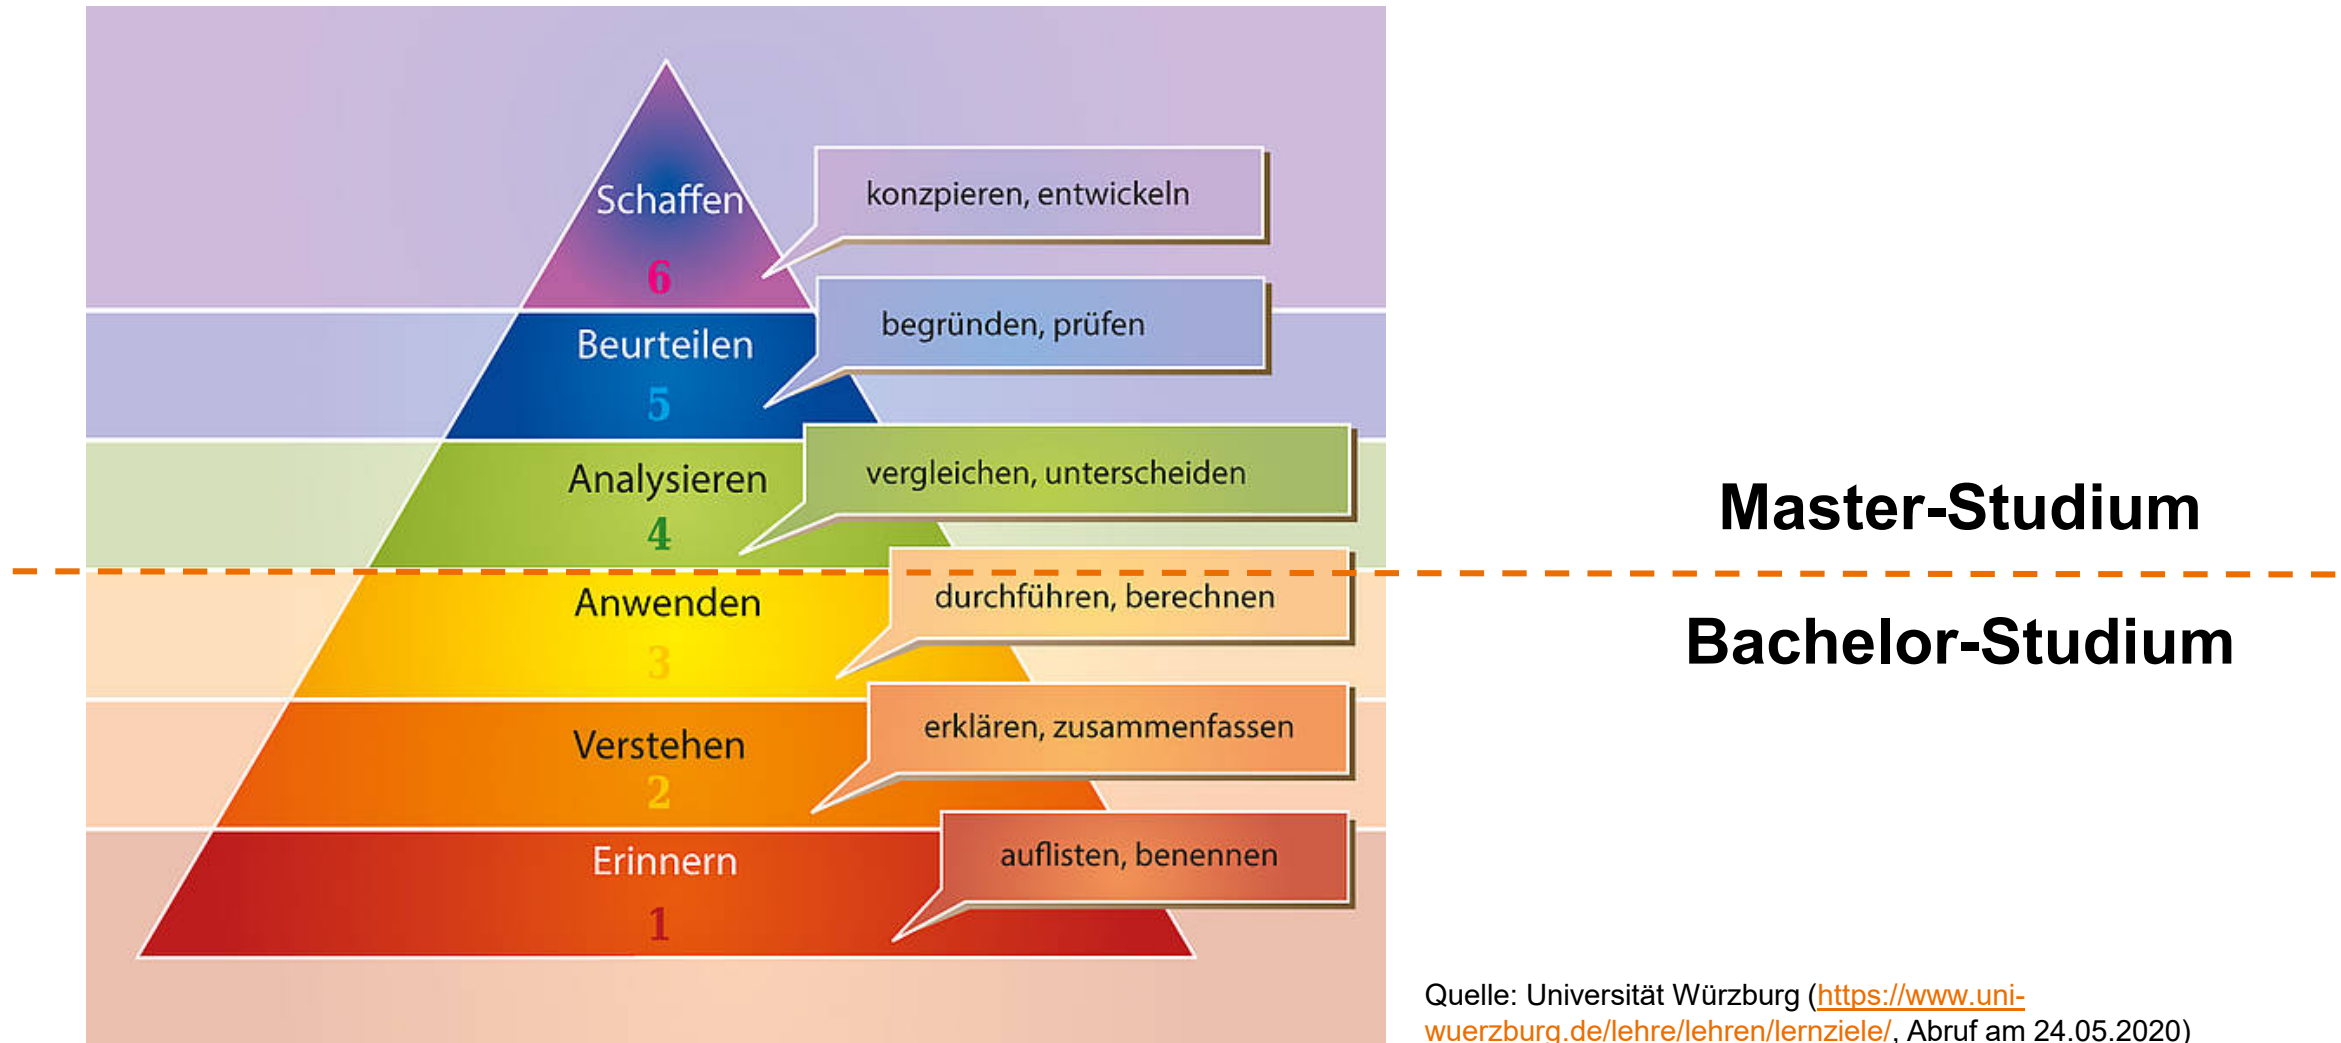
Schaffen
6
konzpieren, entwickeln

Beurteilen
5
begründen, prüfen

Analysieren
4
vergleichen, unterscheiden

Master-Studium

Anwenden
3
durchführen, berechnen

Bachelor-Studium

Verstehen
2
erklären, zusammenfassen

Erinnern
1
auflisten, benennen

Quelle: Universität Würzburg (https://www.uni-wuerzburg.de/lehre/lehren/lernziele/, Abruf am 24.05.2020)